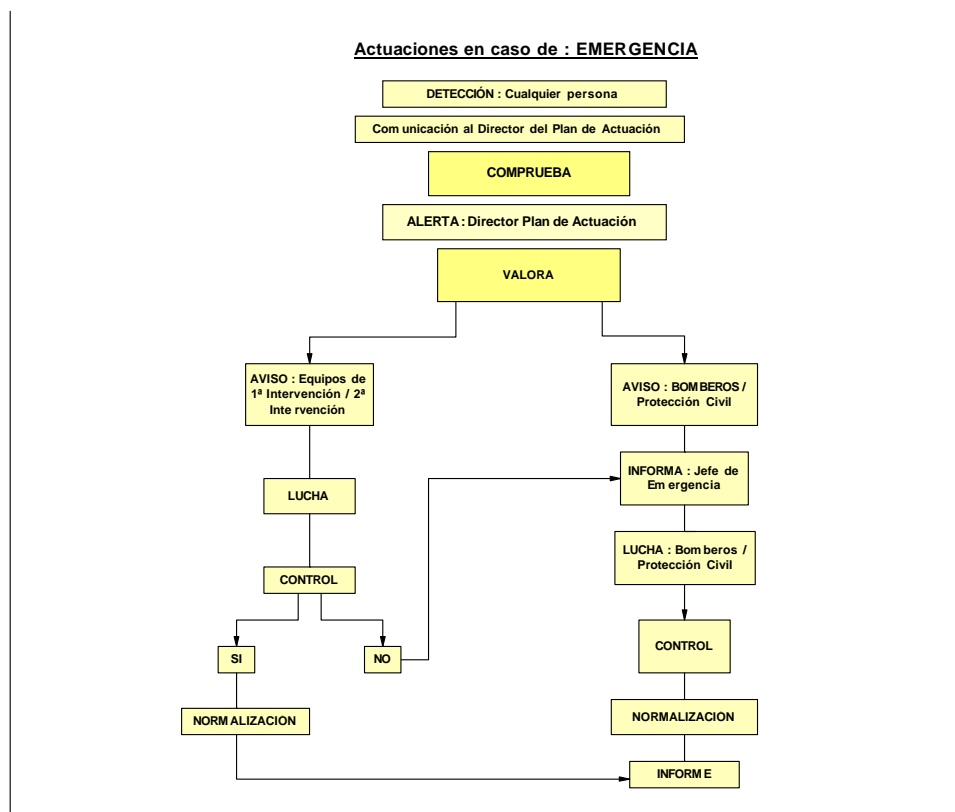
Actuaciones en caso de : EMERGENCIA

DETECCIÓN : Cualquier persona

Comunicación al Director del Plan de Actuación

COMPRUEBA

ALERTA : Director Plan de Actuación

VALORA

AVISO : Equipos de 1ª Intervención / 2ª Intervención

AVISO : BOMBEROS / Protección Civil

INFORMA : Jefe de Emergencia

LUCHA

LUCHA : Bomberos / Protección Civil

CONTROL

CONTROL

SI

NO

NORMALIZACION

NORMALIZACION

INFORME